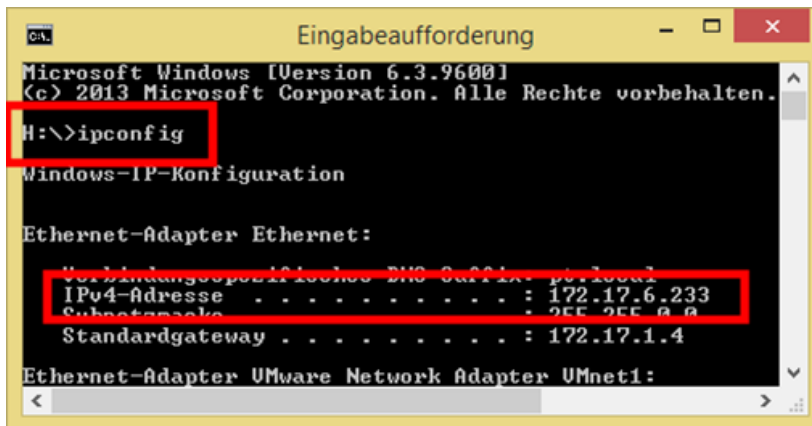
C:\ Eingabeaufforderung

Microsoft Windows [Version 6.3.9600]
(c) 2013 Microsoft Corporation. Alle Rechte vorbehalten.

H:\>ipconfig

Windows-IP-Konfiguration

Ethernet-Adapter Ethernet:

Verbindungsspezifisches DNS-Suffix: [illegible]
IPv4-Adresse . . . . . . . . . . : 172.17.6.233
Subnetzmaske . . . . . . . . . . : 255.255.0.0
Standardgateway . . . . . . . . . : 172.17.1.4

Ethernet-Adapter VMware Network Adapter VMnet1: